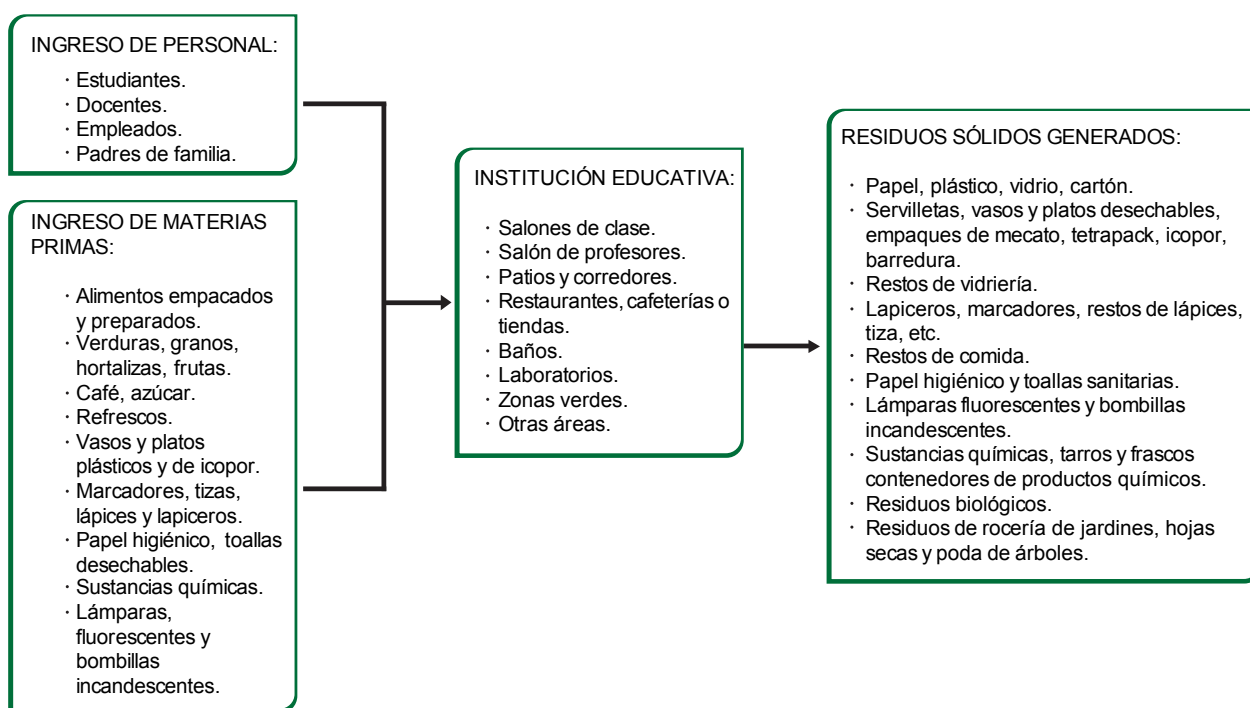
INGRESO DE PERSONAL:

· Estudiantes.
· Docentes.
· Empleados.
· Padres de familia.

INGRESO DE MATERIAS PRIMAS:

· Alimentos empacados y preparados.
· Verduras, granos, hortalizas, frutas.
· Café, azúcar.
· Refrescos.
· Vasos y platos plásticos y de icopor.
· Marcadores, tizas, lápices y lapiceros.
· Papel higiénico, toallas desechables.
· Sustancias químicas.
· Lámparas, fluorescentes y bombillas incandescentes.

INSTITUCIÓN EDUCATIVA:

· Salones de clase.
· Salón de profesores.
· Patios y corredores.
· Restaurantes, cafeterías o tiendas.
· Baños.
· Laboratorios.
· Zonas verdes.
· Otras áreas.

RESIDUOS SÓLIDOS GENERADOS:

· Papel, plástico, vidrio, cartón.
· Servilletas, vasos y platos desechables, empaques de mecato, tetrapack, icopor, barredura.
· Restos de vidriería.
· Lapiceros, marcadores, restos de lápices, tiza, etc.
· Restos de comida.
· Papel higiénico y toallas sanitarias.
· Lámparas fluorescentes y bombillas incandescentes.
· Sustancias químicas, tarros y frascos contenedores de productos químicos.
· Residuos biológicos.
· Residuos de rocería de jardines, hojas secas y poda de árboles.